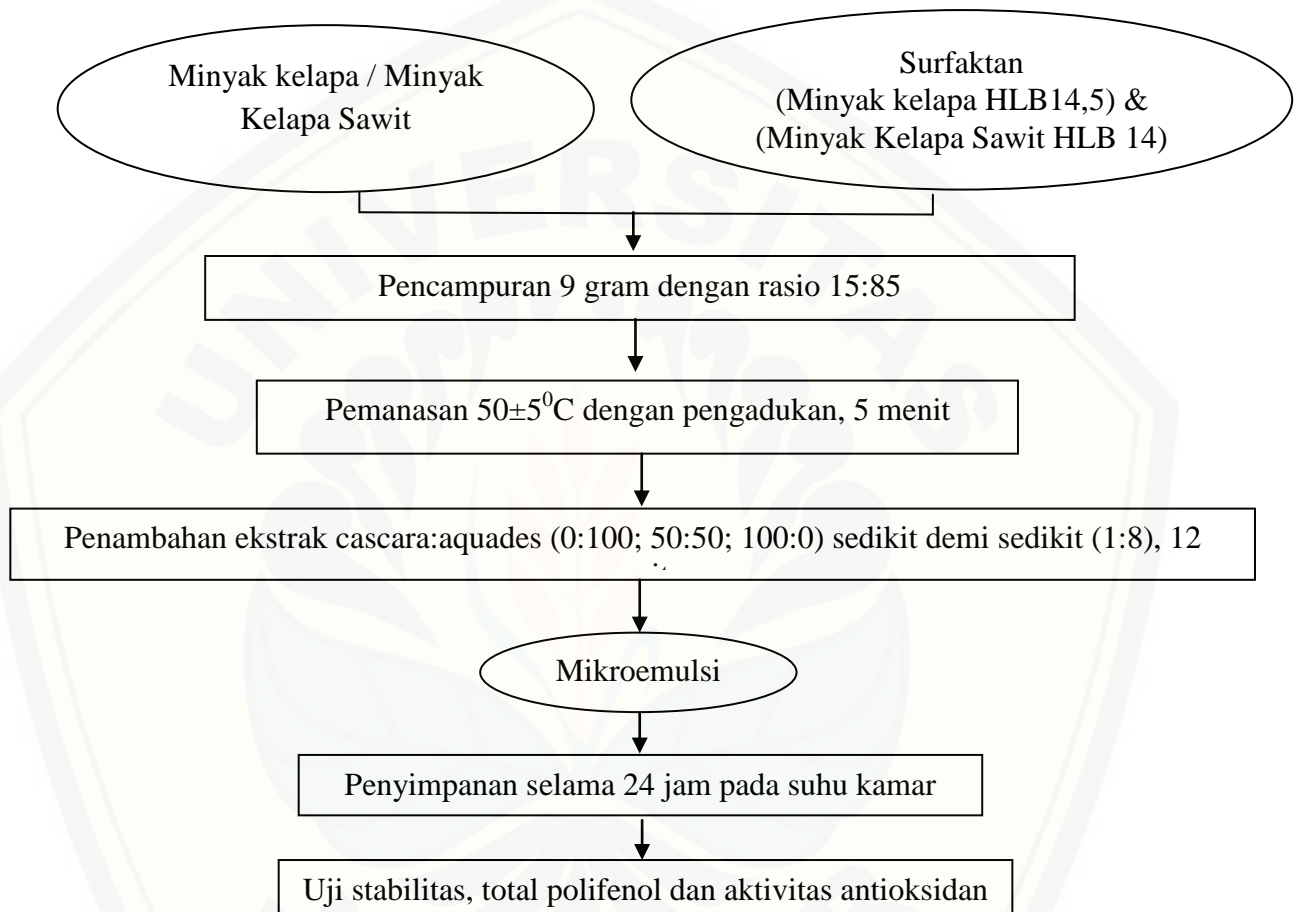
Minyak kelapa / Minyak Kelapa Sawit

Surfaktan
(Minyak kelapa HLB14,5) &
(Minyak Kelapa Sawit HLB 14)

Pencampuran 9 gram dengan rasio 15:85

Pemanasan $50\pm5^0$C dengan pengadukan, 5 menit

Penambahan ekstrak cascara:aquades (0:100; 50:50; 100:0) sedikit demi sedikit (1:8), 12 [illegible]

Mikroemulsi

Penyimpanan selama 24 jam pada suhu kamar

Uji stabilitas, total polifenol dan aktivitas antioksidan